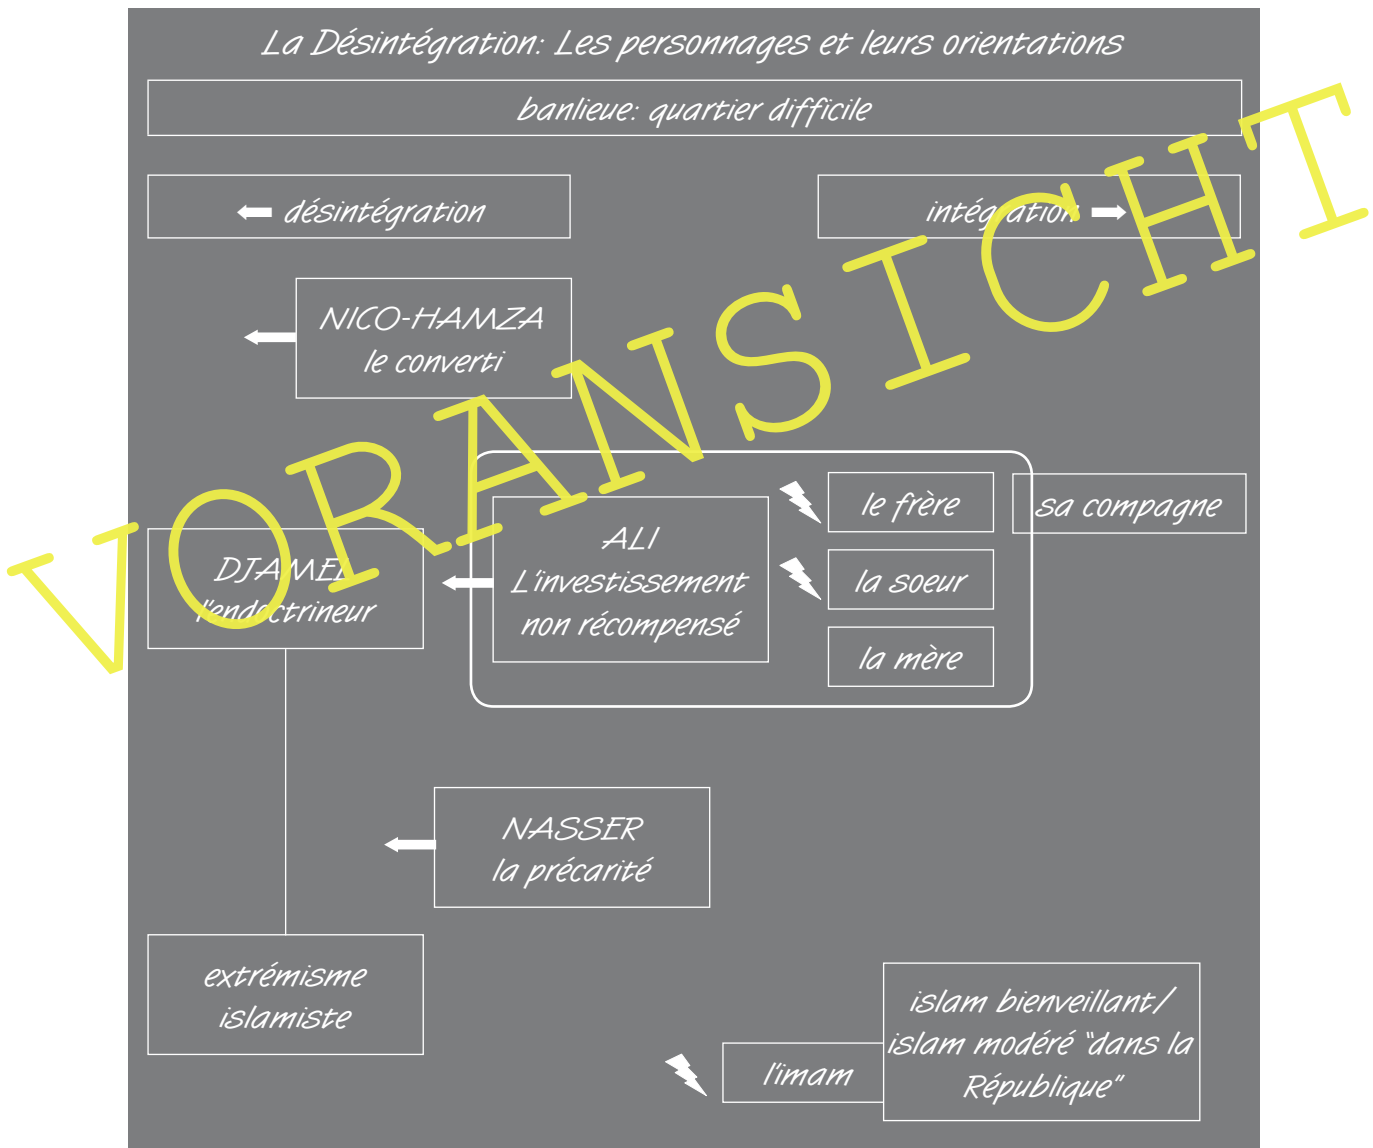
La Désintégration: Les personnages et leurs orientations

banlieue: quartier difficile

désintégration

intégration

NICO-HAMZA
le converti

DJAMEL
l'endoctrineur

ALI
L'investissement non récompensé

le frère

la soeur

la mère

sa compagne

NASSER
la précarité

extrémisme islamiste

l'imam

islam bienveillant/ islam modéré "dans la République"

VORANSICHT